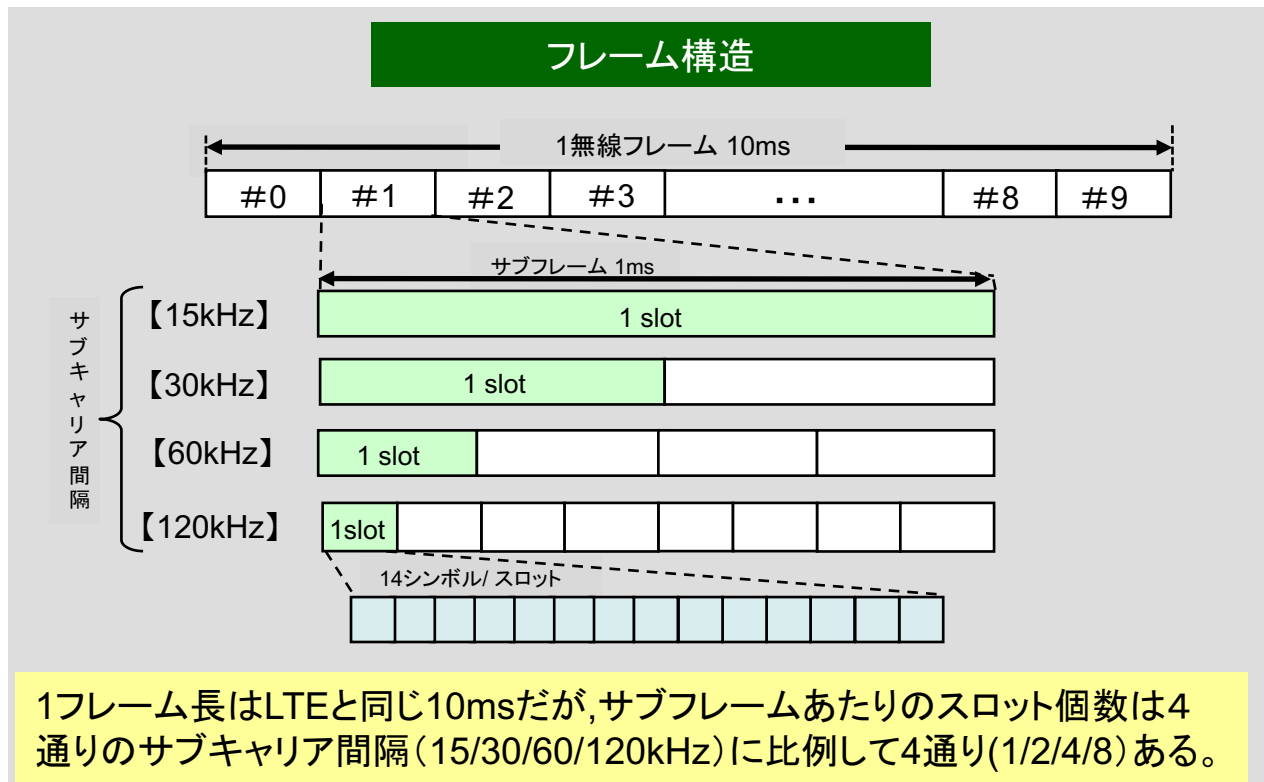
フレーム構造

1無線フレーム 10ms

| #0 | #1 | #2 | #3 | ・・・ | #8 | #9 |
|---|---|---|---|---|---|---|

サブフレーム 1ms

サブキャリア間隔

【15kHz】 1 slot

【30kHz】 1 slot

【60kHz】 1 slot

【120kHz】 1slot

14シンボル/ スロット

1フレーム長はLTEと同じ10msだが,サブフレームあたりのスロット個数は4通りのサブキャリア間隔（15/30/60/120kHz）に比例して4通り(1/2/4/8）ある。